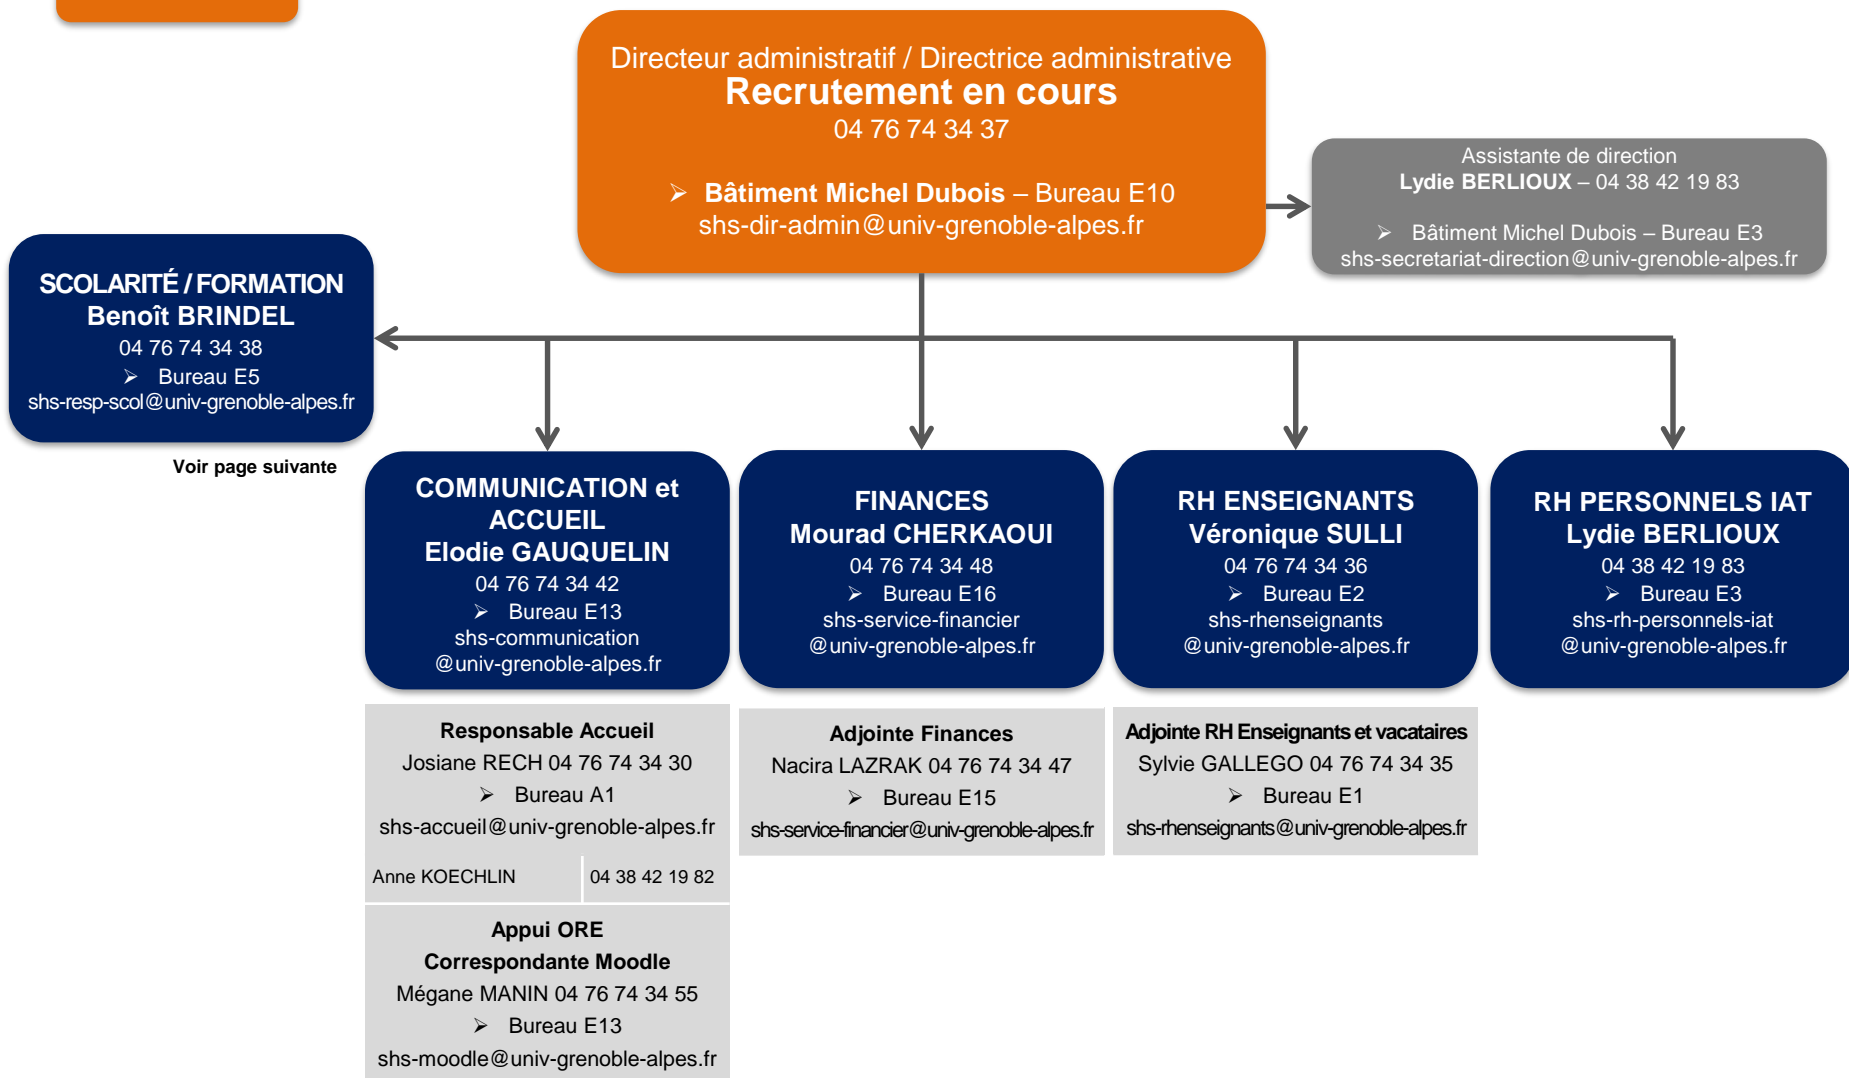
Directeur administratif / Directrice administrative
**Recrutement en cours**
04 76 74 34 37

➢ **Bâtiment Michel Dubois** – Bureau E10
shs-dir-admin@univ-grenoble-alpes.fr

Assistante de direction
**Lydie BERLIOUX** – 04 38 42 19 83

➢ Bâtiment Michel Dubois – Bureau E3
shs-secretariat-direction@univ-grenoble-alpes.fr

**SCOLARITÉ / FORMATION**
**Benoît BRINDEL**
04 76 74 34 38
➢ Bureau E5
shs-resp-scol@univ-grenoble-alpes.fr

**Voir page suivante**

**COMMUNICATION et ACCUEIL**
**Elodie GAUQUELIN**
04 76 74 34 42
➢ Bureau E13
shs-communication
@univ-grenoble-alpes.fr

**FINANCES**
**Mourad CHERKAOUI**
04 76 74 34 48
➢ Bureau E16
shs-service-financier
@univ-grenoble-alpes.fr

**RH ENSEIGNANTS**
**Véronique SULLI**
04 76 74 34 36
➢ Bureau E2
shs-rhenseignants
@univ-grenoble-alpes.fr

**RH PERSONNELS IAT**
**Lydie BERLIOUX**
04 38 42 19 83
➢ Bureau E3
shs-rh-personnels-iat
@univ-grenoble-alpes.fr

**Responsable Accueil**
Josiane RECH 04 76 74 34 30
➢ Bureau A1
shs-accueil@univ-grenoble-alpes.fr

| Anne KOECHLIN | 04 38 42 19 82 |
|---|---|

**Appui ORE**
**Correspondante Moodle**
Mégane MANIN 04 76 74 34 55
➢ Bureau E13
shs-moodle@univ-grenoble-alpes.fr

**Adjointe Finances**
Nacira LAZRAK 04 76 74 34 47
➢ Bureau E15
shs-service-financier@univ-grenoble-alpes.fr

**Adjointe RH Enseignants et vacataires**
Sylvie GALLEGO 04 76 74 34 35
➢ Bureau E1
shs-rhenseignants@univ-grenoble-alpes.fr